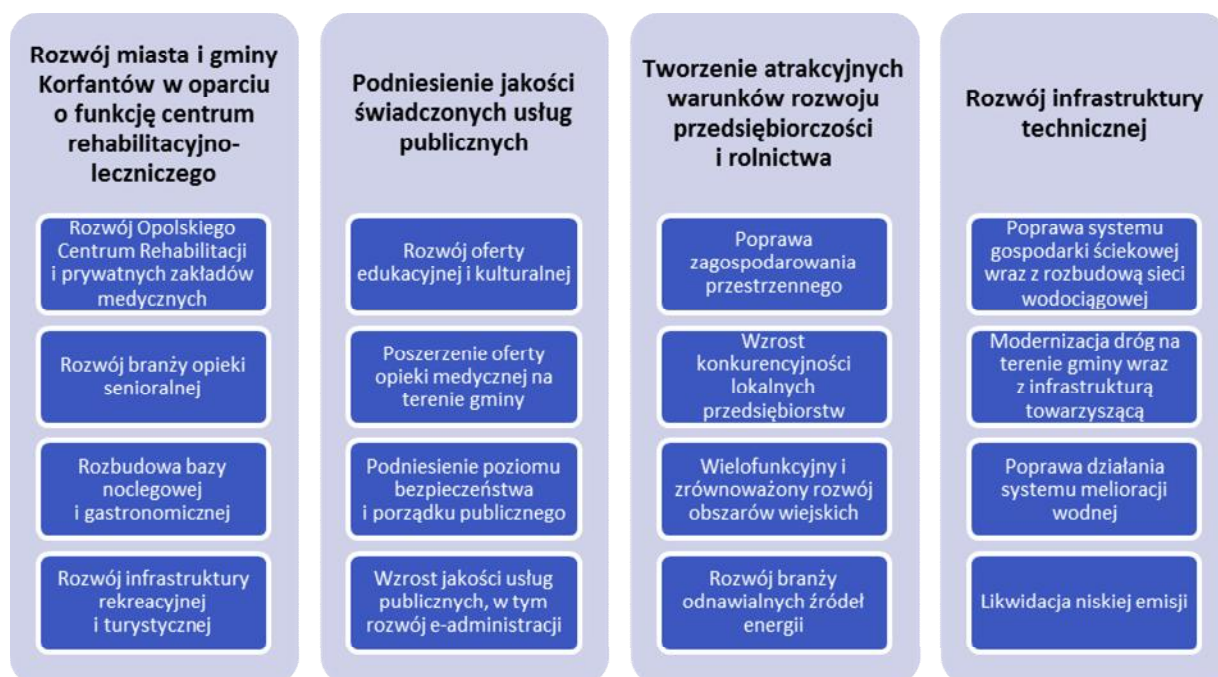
Rozwój miasta i gminy Korfantów w oparciu o funkcję centrum rehabilitacyjno-leczniczego

Rozwój Opolskiego Centrum Rehabilitacji i prywatnych zakładów medycznych

Rozwój branży opieki senioralnej

Rozbudowa bazy noclegowej i gastronomicznej

Rozwój infrastruktury rekreacyjnej i turystycznej

Podniesienie jakości świadczonych usług publicznych

Rozwój oferty edukacyjnej i kulturalnej

Poszerzenie oferty opieki medycznej na terenie gminy

Podniesienie poziomu bezpieczeństwa i porządku publicznego

Wzrost jakości usług publicznych, w tym rozwój e-administracji

Tworzenie atrakcyjnych warunków rozwoju przedsiębiorczości i rolnictwa

Poprawa zagospodarowania przestrzennego

Wzrost konkurencyjności lokalnych przedsiębiorstw

Wielofunkcyjny i zrównoważony rozwój obszarów wiejskich

Rozwój branży odnawialnych źródeł energii

Rozwój infrastruktury technicznej

Poprawa systemu gospodarki ściekowej wraz z rozbudową sieci wodociągowej

Modernizacja dróg na terenie gminy wraz z infrastrukturą towarzyszącą

Poprawa działania systemu melioracji wodnej

Likwidacja niskiej emisji